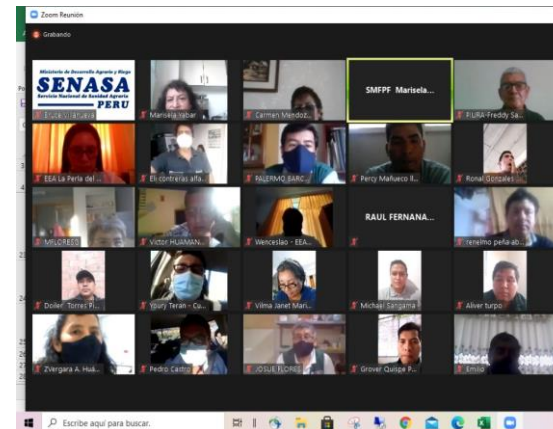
Zoom Reunión

Grabando

Ministerio de Desarrollo Agrario y Riego
SENASA
Servicio Nacional de Sanidad Agraria
PERU

Elsa Villanueva

Marisela Yabar

Carmen Mendoz...

SMFPF Marisela...

PIURA-Freddy Sa...

EEA La Perla del ...

Eli contreras alfa...

PALERMO BARC...

Percy Mañueco R...

Ronal Gonzales

MFLORES

Victor HUAMAN...

Wenceslao - EEA...

RAUL FERNANA...

reinelmo peña-ab...

Doiler Torres Pi...

Ybary Teran - Cu...

Vilma Janet Mari...

Michael Sangama

Aliver turpo

Zvergara A. Hua...

Pedro Castro

JOSUE FLORES

Grover Quispe P...

Emilio

Escribe aquí para buscar